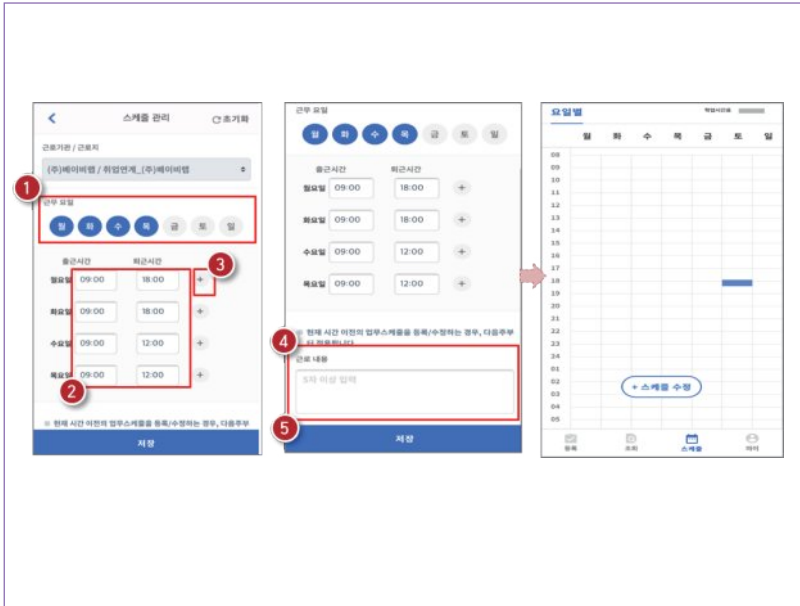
스케줄 관리
초기화

근로기관 / 근로지
(주)베이비랩 / 취업연계_(주)베이비랩

1
근무 요일
월 화 수 목 금 토 일

출근시간 퇴근시간
월요일 09:00 18:00 +
3
화요일 09:00 18:00 +
수요일 09:00 12:00 +
목요일 09:00 12:00 +
2

현재 시간 이전의 업무스케줄을 등록/수정하는 경우, 다음주부
저장

근무 요일
월 화 수 목 금 토 일

출근시간 퇴근시간
월요일 09:00 18:00 +
화요일 09:00 18:00 +
수요일 09:00 12:00 +
목요일 09:00 12:00 +

4
현재 시간 이전의 업무스케줄을 등록/수정하는 경우, 다음주부터 적용됩니다.
근로 내용
5자 이상 입력
5
저장

요일별
월 화 수 목 금 토 일
08
09
10
11
12
13
14
15
16
17
18
19
20
21
22
23
24
01
02
03
04
05
06
+ 스케줄 수정
등록 조회 스케줄 마이